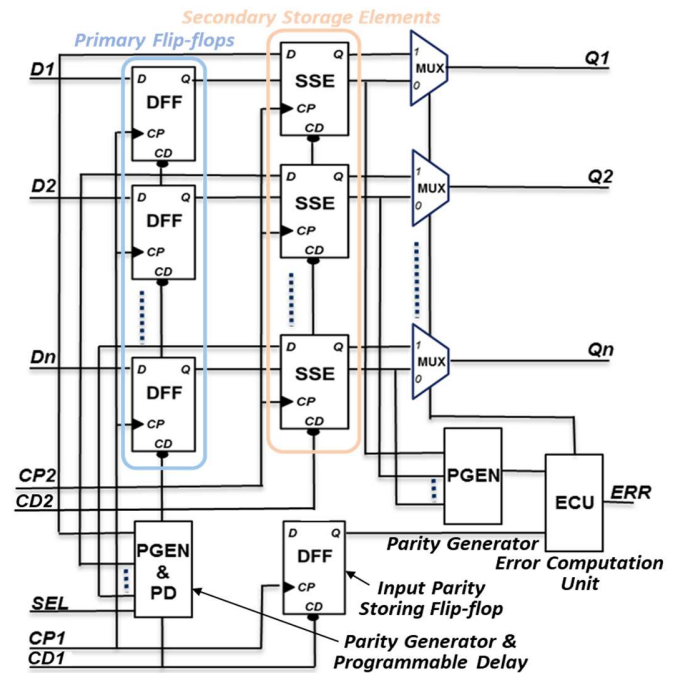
Secondary Storage Elements
Primary Flip-flops
D1
D
Q
DFF
CP
CD
D
Q
SSE
CP
CD
1
MUX
0
Q1
D2
D
Q
DFF
CP
CD
D
Q
SSE
CP
CD
1
MUX
0
Q2
Dn
D
Q
DFF
CP
CD
D
Q
SSE
CP
CD
1
MUX
0
Qn
PGEN
ECU
ERR
CP2
CD2
PGEN
&
PD
D
Q
DFF
CP
CD
Parity Generator
Error Computation Unit
Input Parity Storing Flip-flop
SEL
CP1
CD1
Parity Generator & Programmable Delay